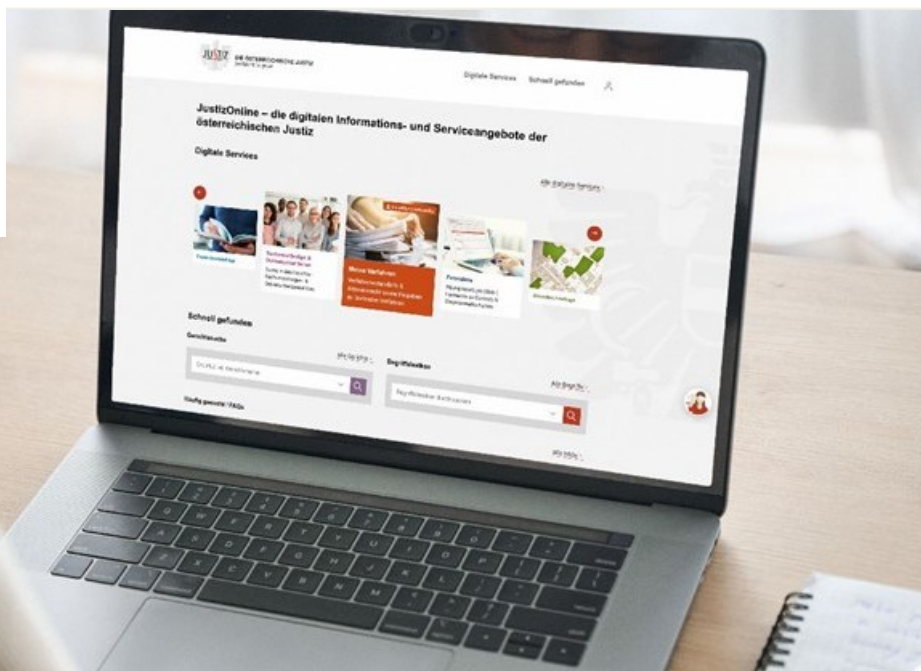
JUSTIZ DIE ÖSTERREICHISCHE JUSTIZ

Digitale Services Schnell gefunden

JustizOnline – die digitalen Informations- und Serviceangebote der österreichischen Justiz

Digitale Services

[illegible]

Neues Verfahren

Schnell gefunden

Gerichtssuche

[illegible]

Begriffslexikon

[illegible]

Häufig gesucht / FAQs

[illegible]